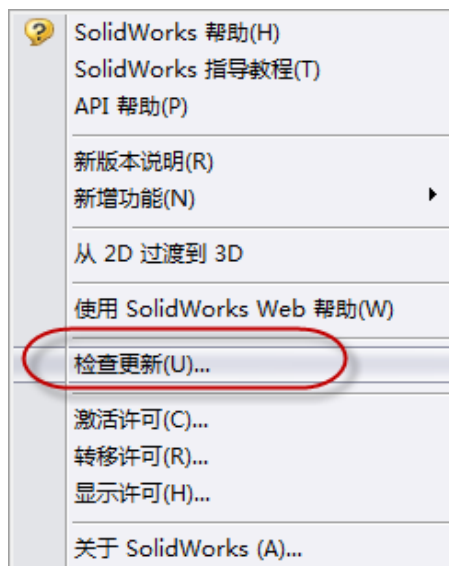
SolidWorks 帮助(H)
SolidWorks 指导教程(T)
API 帮助(P)

新版本说明(R)
新增功能(N)

从 2D 过渡到 3D

使用 SolidWorks Web 帮助(W)

检查更新(U)...

激活许可(C)...
转移许可(R)...
显示许可(H)...

关于 SolidWorks (A)...